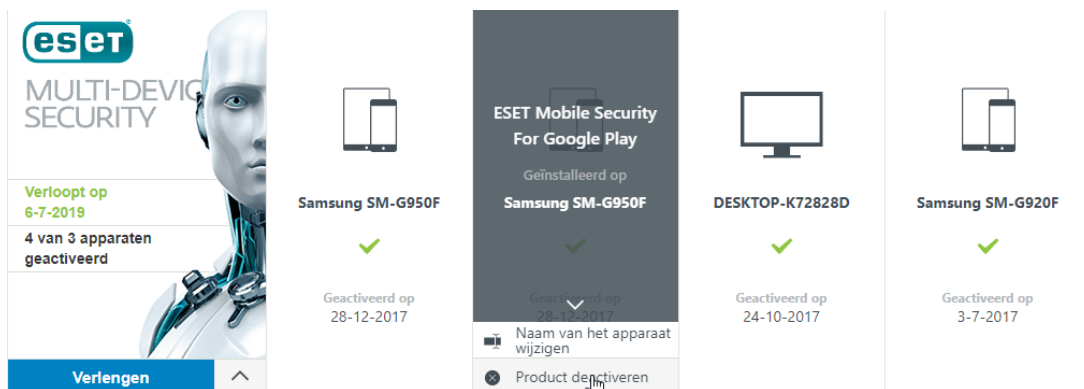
eset

MULTI-DEVIC
SECURITY

Verloopt op
6-7-2019

4 van 3 apparaten geactiveerd

Verlengen

Samsung SM-G950F

Geactiveerd op
28-12-2017

ESET Mobile Security For Google Play

Geïnstalleerd op

Samsung SM-G950F

Geactiveerd op
28-12-2017

Naam van het apparaat wijzigen

Product deactiveren

DESKTOP-K72828D

Geactiveerd op
24-10-2017

Samsung SM-G920F

Geactiveerd op
3-7-2017